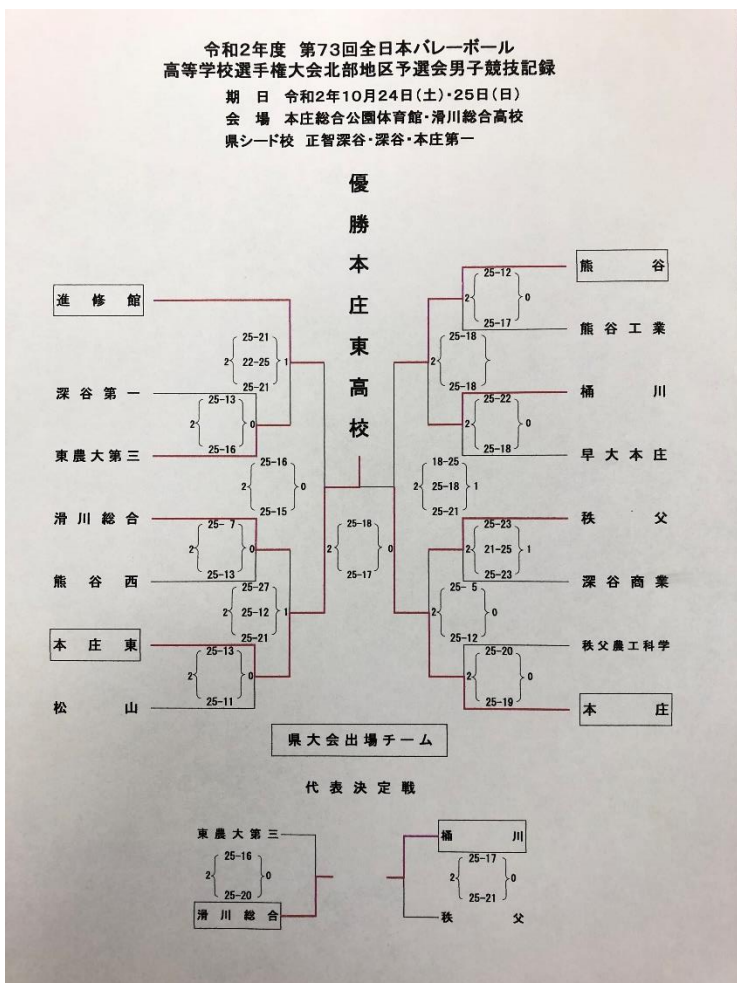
令和2年度　第73回全日本バレーボール
高等学校選手権大会北部地区予選会男子競技記録

期　日　令和2年10月24日(土)・25日(日)
会　場　本庄総合公園体育館・滑川総合高校
県シード校　正智深谷・深谷・本庄第一

優勝本庄東高校

進修館
深谷第一
東農大第三
滑川総合
熊谷西
本庄東
松山

熊谷
熊谷工業
桶川
早大本庄
秩父
深谷商業
秩父農工科学
本庄

2 25-21 22-25 25-21 1
2 25-13 25-16 0
2 25-16 25-15 0
2 25-7 25-13 0
2 25-27 25-12 25-21 1
2 25-13 25-11 0
2 25-18 25-17 0

2 25-12 25-17 0
2 25-18 25-18
2 25-22 25-18 0
2 18-25 25-18 25-21 1
2 25-23 21-25 25-23 1
2 25-5 25-12 0
2 25-20 25-19 0

県大会出場チーム

代表決定戦

東農大第三
2 25-16 25-20 0
滑川総合

桶川
2 25-17 25-21 0
秩父